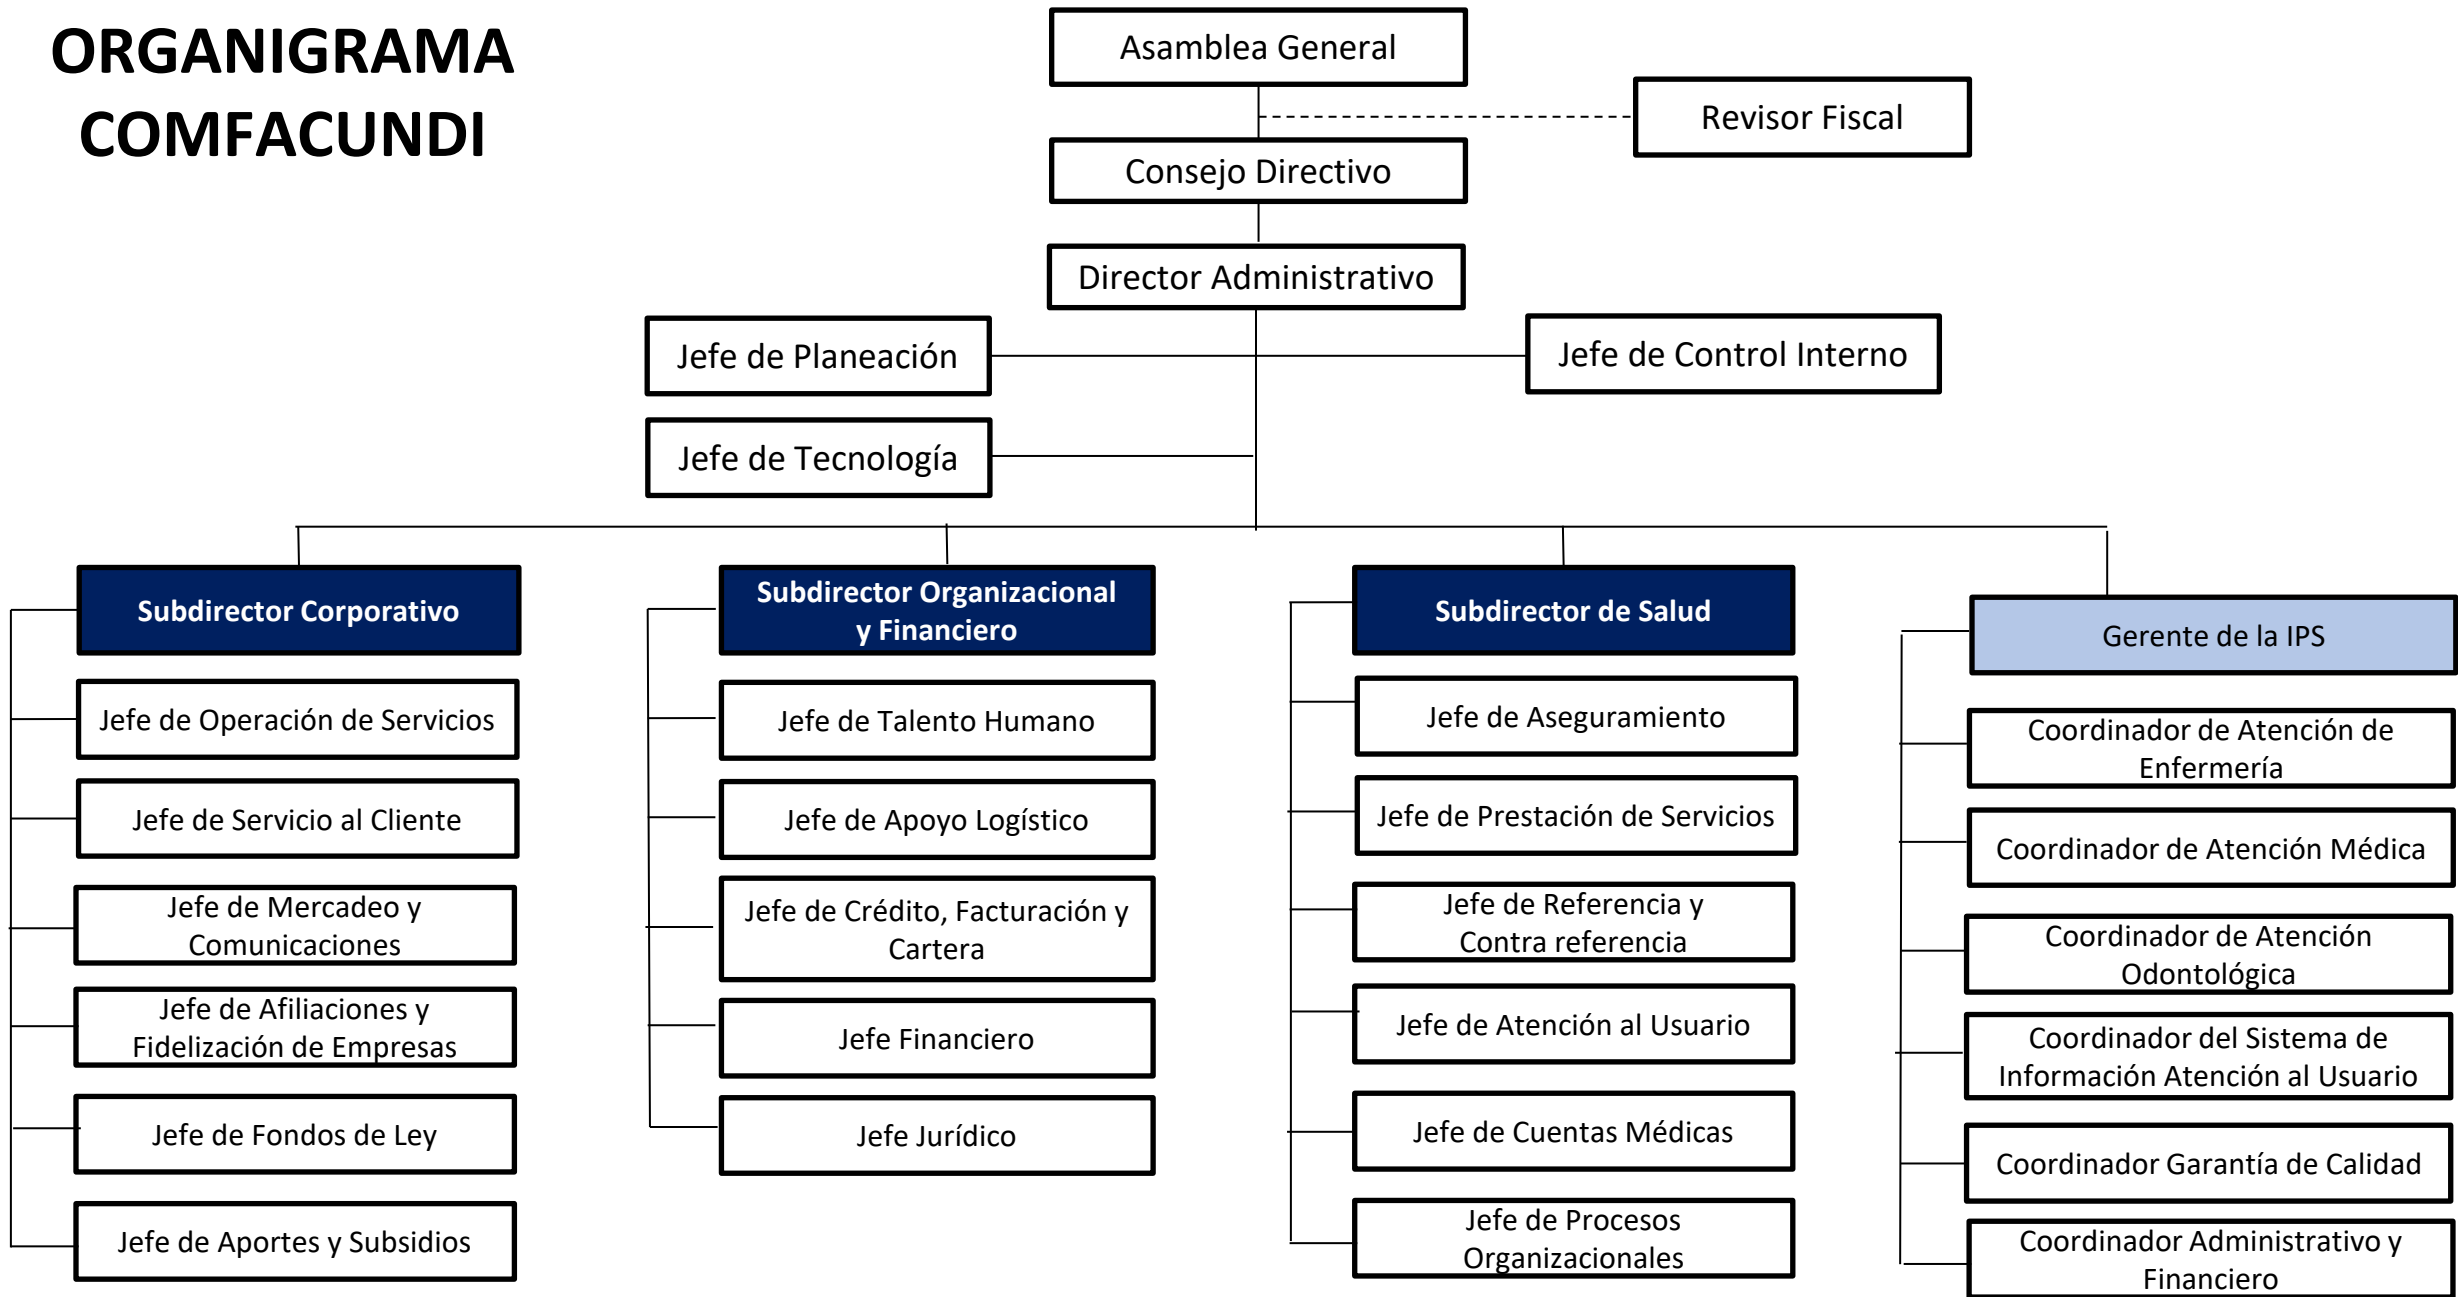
ORGANIGRAMA COMFACUNDI

Asamblea General

Revisor Fiscal

Consejo Directivo

Director Administrativo

Jefe de Planeación

Jefe de Control Interno

Jefe de Tecnología

Subdirector Corporativo

Jefe de Operación de Servicios

Jefe de Servicio al Cliente

Jefe de Mercadeo y Comunicaciones

Jefe de Afiliaciones y Fidelización de Empresas

Jefe de Fondos de Ley

Jefe de Aportes y Subsidios

Subdirector Organizacional y Financiero

Jefe de Talento Humano

Jefe de Apoyo Logístico

Jefe de Crédito, Facturación y Cartera

Jefe Financiero

Jefe Jurídico

Subdirector de Salud

Jefe de Aseguramiento

Jefe de Prestación de Servicios

Jefe de Referencia y Contra referencia

Jefe de Atención al Usuario

Jefe de Cuentas Médicas

Jefe de Procesos Organizacionales

Gerente de la IPS

Coordinador de Atención de Enfermería

Coordinador de Atención Médica

Coordinador de Atención Odontológica

Coordinador del Sistema de Información Atención al Usuario

Coordinador Garantía de Calidad

Coordinador Administrativo y Financiero